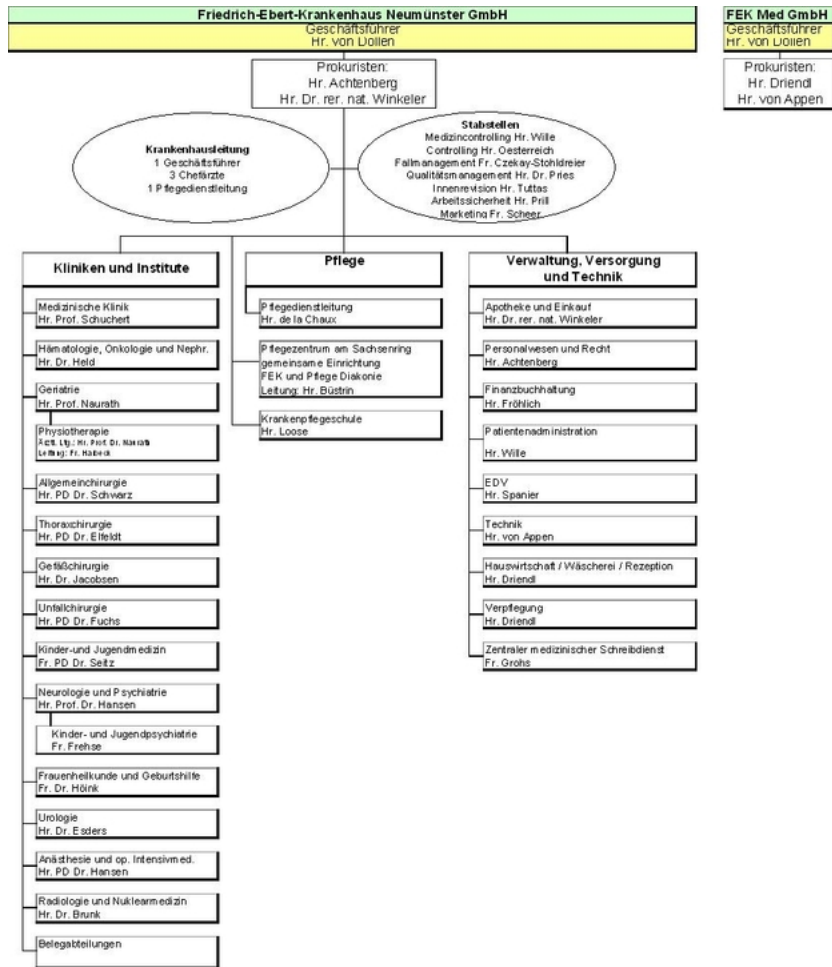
Friedrich-Ebert-Krankenhaus Neumünster GmbH
Geschäftsführer
Hr. von Dollen

FEK Med GmbH
Geschäftsführer
Hr. von Dollen

Prokuristen:
Hr. Driendl
Hr. von Appen

Prokuristen:
Hr. Achtenberg
Hr. Dr. rer. nat. Winkeler

Krankenhausleitung
1 Geschäftsführer
3 Chefärzte
1 Pflegedienstleitung

Stabstellen
Medizincontrolling Hr. Wille
Controlling Hr. Oesterreich
Fallmanagement Fr. Czekay-Stohldreier
Qualitätsmanagement Hr. Dr. Pries
Innenrevision Hr. Tuttas
Arbeitssicherheit Hr. Prill
Marketing Fr. Scheer

Kliniken und Institute

Medizinische Klinik
Hr. Prof. Schuchert

Hämatologie, Onkologie und Nephr.
Hr. Dr. Held

Geriatrie
Hr. Prof. Naurath

Physiotherapie
Ärztl. Ltg.: Hr. Prof. Dr. Naurath
Leitung: Fr. Habeck

Allgemeinchirurgie
Hr. PD Dr. Schwarz

Thoraxchirurgie
Hr. PD Dr. Elfeldt

Gefäßchirurgie
Hr. Dr. Jacobsen

Unfallchirurgie
Hr. PD Dr. Fuchs

Kinder-und Jugendmedizin
Fr. PD Dr. Seitz

Neurologie und Psychiatrie
Hr. Prof. Dr. Hansen

Kinder- und Jugendpsychiatrie
Fr. Frehse

Frauenheilkunde und Geburtshilfe
Fr. Dr. Höink

Urologie
Hr. Dr. Esders

Anästhesie und op. Intensivmed.
Hr. PD Dr. Hansen

Radiologie und Nuklearmedizin
Hr. Dr. Brunk

Belegabteilungen

Pflege

Pflegedienstleitung
Hr. de la Chaux

Pflegezentrum am Sachsenring
gemeinsame Einrichtung
FEK und Pflege Diakonie
Leitung: Hr. Büstrin

Krankenpflegeschule
Hr. Loose

Verwaltung, Versorgung und Technik

Apotheke und Einkauf
Hr. Dr. rer. nat. Winkeler

Personalwesen und Recht
Hr. Achtenberg

Finanzbuchhaltung
Hr. Fröhlich

Patientenadministration
Hr. Wille

EDV
Hr. Spanier

Technik
Hr. von Appen

Hauswirtschaft / Wäscherei / Rezeption
Hr. Driendl

Verpflegung
Hr. Driendl

Zentraler medizinischer Schreibdienst
Fr. Grohs